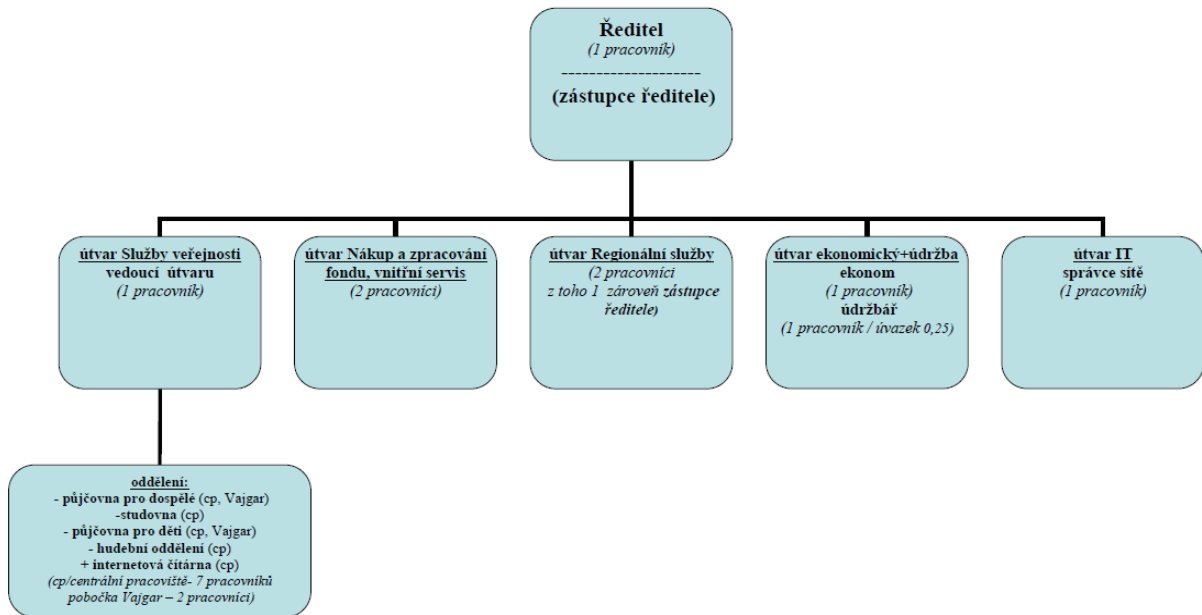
Ředitel
(1 pracovník)
--------------------
(zástupce ředitele)

útvar Služby veřejnosti
vedoucí útvaru
(1 pracovník)

útvar Nákup a zpracování fondu, vnitřní servis
(2 pracovníci)

útvar Regionální služby
(2 pracovníci
z toho 1 zároveň zástupce ředitele)

útvar ekonomický+údržba
ekonom
(1 pracovník)
údržbář
(1 pracovník / úvazek 0,25)

útvar IT
správce sítě
(1 pracovník)

oddělení:
- půjčovna pro dospělé (cp, Vajgar)
-studovna (cp)
- půjčovna pro děti (cp, Vajgar)
- hudební oddělení (cp)
+ internetová čítárna (cp)
(cp/centrální pracoviště- 7 pracovníků
pobočka Vajgar – 2 pracovníci)